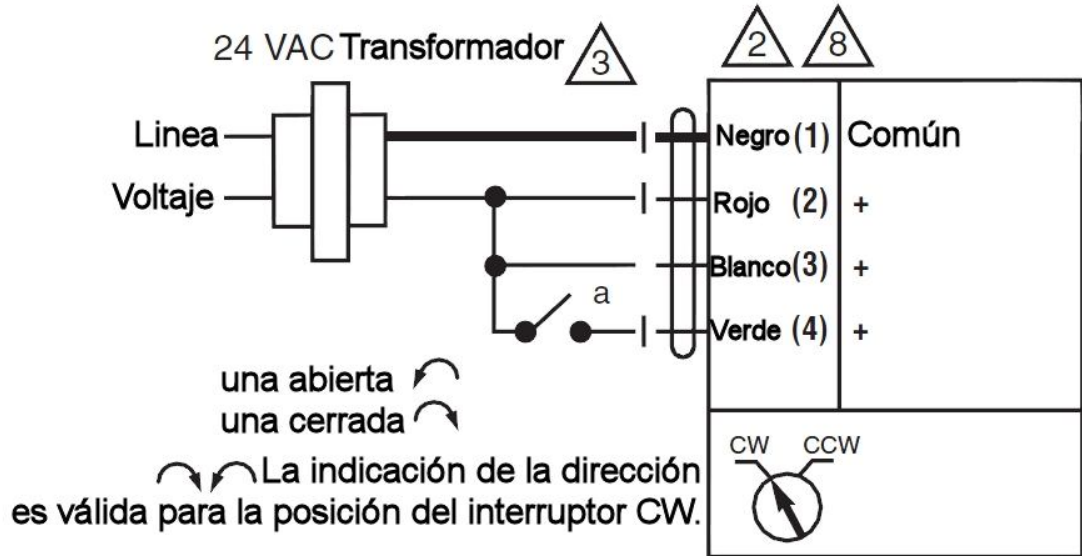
24 VAC Transformador 3

2 8

Linea

Voltaje

Negro (1) Común

Rojo (2) +

Blanco(3) +

a

Verde (4) +

una abierta

una cerrada

La indicación de la dirección es válida para la posición del interruptor CW.

CW CCW